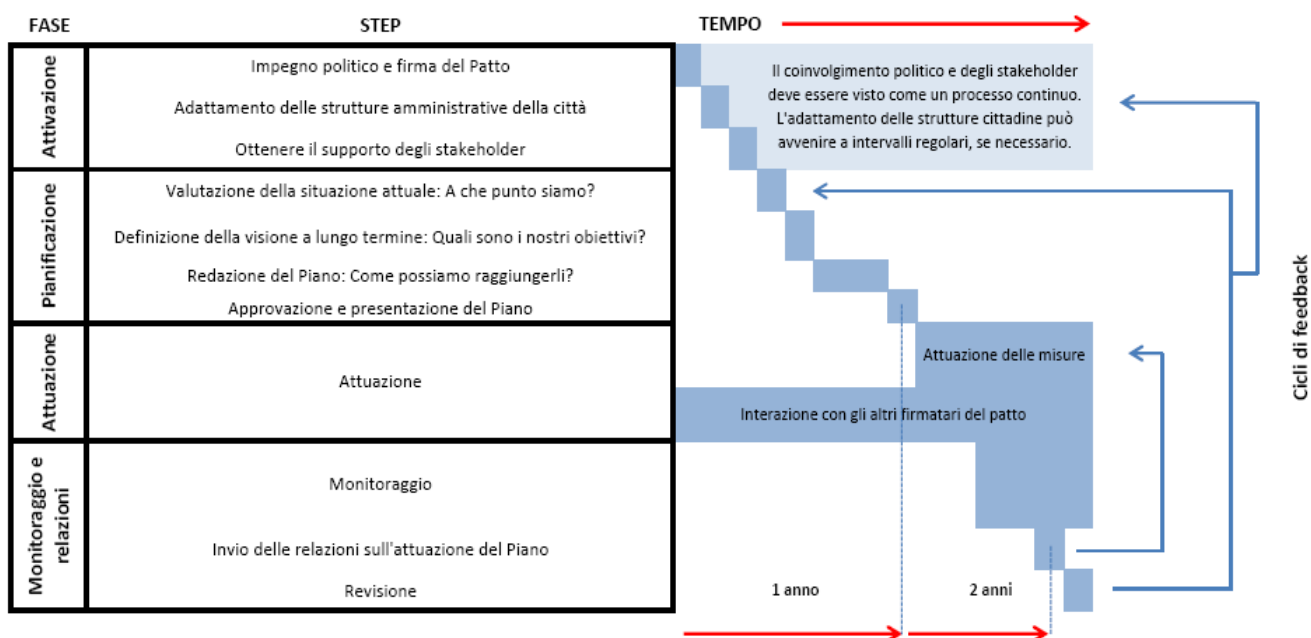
| FASE | STEP |
|---|---|
| Attivazione | Impegno politico e firma del Patto<br>Adattamento delle strutture amministrative della città<br>Ottenere il supporto degli stakeholder |
| Pianificazione | Valutazione della situazione attuale: A che punto siamo?<br>Definizione della visione a lungo termine: Quali sono i nostri obiettivi?<br>Redazione del Piano: Come possiamo raggiungerli?<br>Approvazione e presentazione del Piano |
| Attuazione | Attuazione |
| Monitoraggio e relazioni | Monitoraggio<br>Invio delle relazioni sull'attuazione del Piano<br>Revisione |

TEMPO

Il coinvolgimento politico e degli stakeholder deve essere visto come un processo continuo. L'adattamento delle strutture cittadine può avvenire a intervalli regolari, se necessario.

Attuazione delle misure

Interazione con gli altri firmatari del patto

1 anno

2 anni

Cicli di feedback